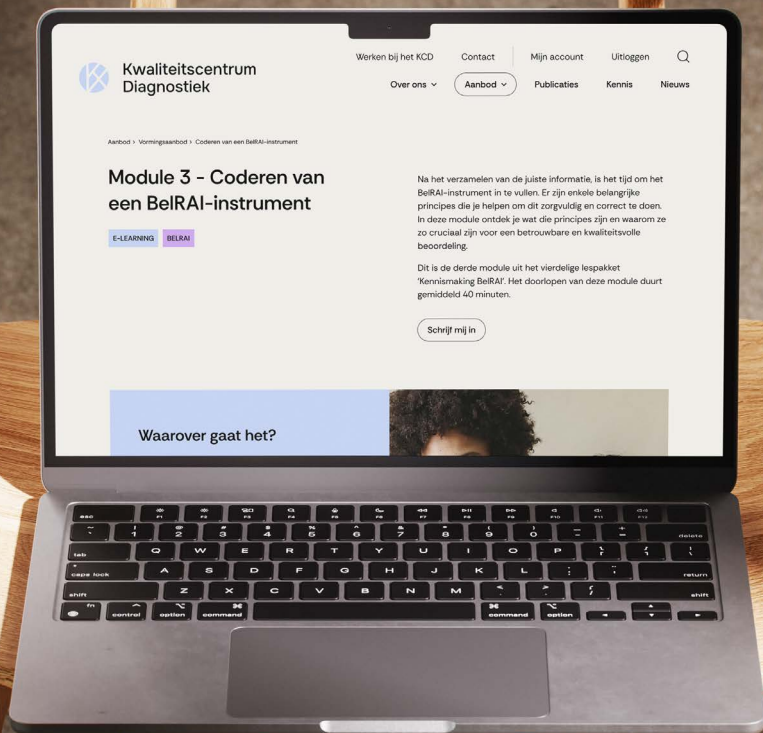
Kwaliteitscentrum Diagnostiek

Werken bij het KCD Contact Mijn account Uitloggen

Over ons Aanbod Publicaties Kennis Nieuws

Aanbod > Vormingsaanbod > Coderen van een BelRAI-instrument

Module 3 - Coderen van een BelRAI-instrument

E-LEARNING BELRAI

Na het verzamelen van de juiste informatie, is het tijd om het BelRAI-instrument in te vullen. Er zijn enkele belangrijke principes die je helpen om dit zorgvuldig en correct te doen. In deze module ontdek je wat die principes zijn en waarom ze zo cruciaal zijn voor een betrouwbare en kwaliteitsvolle beoordeling.

Dit is de derde module uit het vierdelige lespakket 'Kennismaking BelRAI'. Het doorlopen van deze module duurt gemiddeld 40 minuten.

Schrijf mij in

Waarover gaat het?

esc F1 F2 F3 F4 F5 F6 F7 F8 F9 F10 F11 F12
~ ` ! 1 @ 2 # 3 $ 4 % 5 ^ 6 & 7 * 8 ( 9 ) 0 _ - + = delete
tab Q W E R T Y U I O P { [ } ] | \
caps lock A S D F G H J K L : ; " ' return
shift Z X C V B N M < , > . ? / shift
fn control option command command option